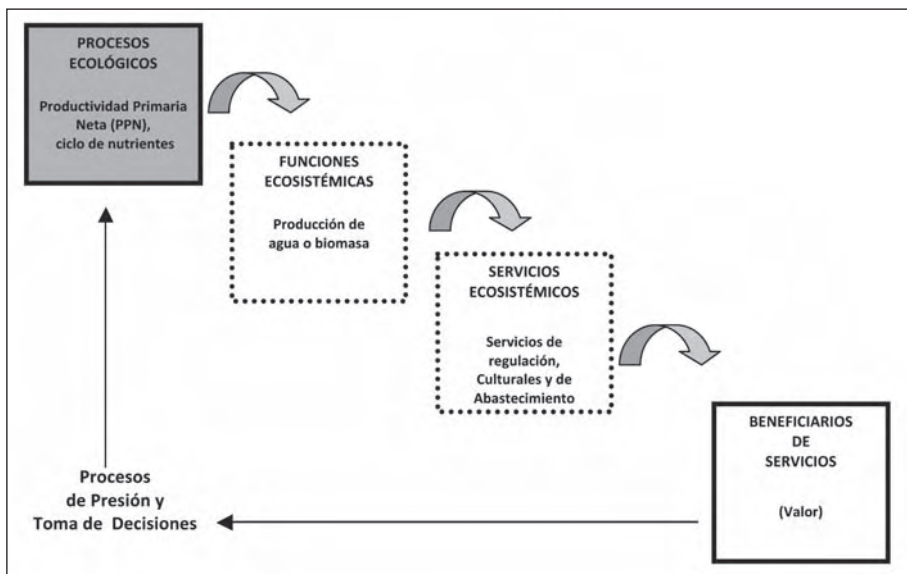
PROCESOS ECOLÓGICOS

Productividad Primaria Neta (PPN), ciclo de nutrientes

FUNCIONES ECOSISTÉMICAS

Producción de agua o biomasa

SERVICIOS ECOSISTÉMICOS

Servicios de regulación, Culturales y de Abastecimiento

BENEFICIARIOS DE SERVICIOS

(Valor)

Procesos de Presión y Toma de Decisiones